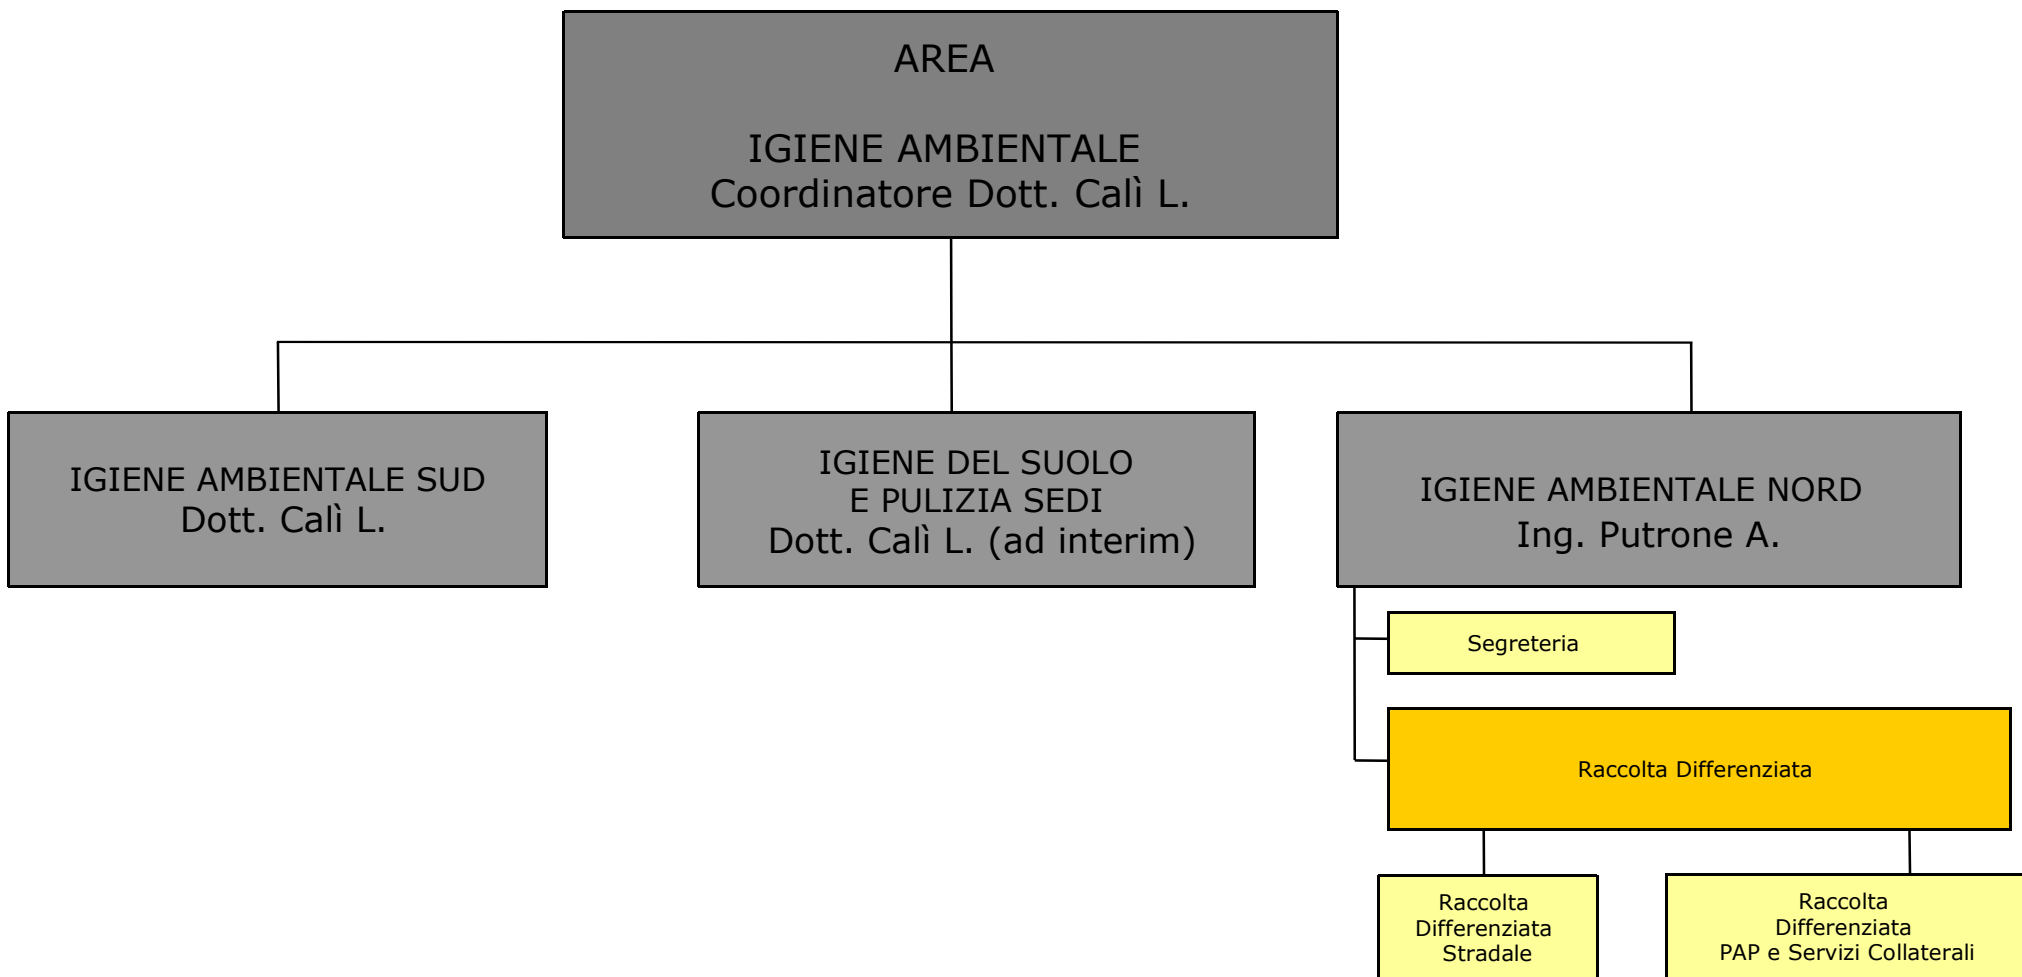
AREA

IGIENE AMBIENTALE
Coordinatore Dott. Calì L.

IGIENE AMBIENTALE SUD
Dott. Calì L.

IGIENE DEL SUOLO
E PULIZIA SEDI
Dott. Calì L. (ad interim)

IGIENE AMBIENTALE NORD
Ing. Putrone A.

Segreteria

Raccolta Differenziata

Raccolta
Differenziata
Stradale

Raccolta
Differenziata
PAP e Servizi Collaterali